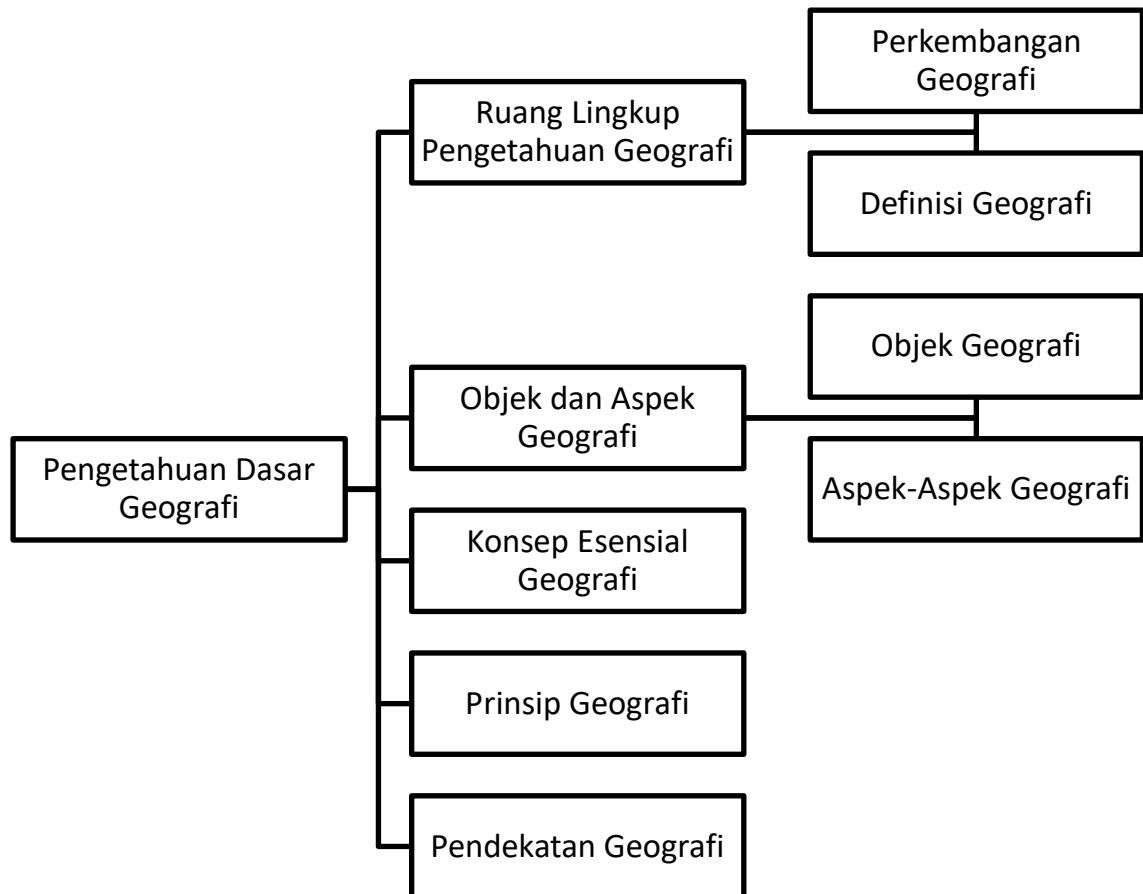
Pengetahuan Dasar Geografi

Ruang Lingkup Pengetahuan Geografi

Perkembangan Geografi

Definisi Geografi

Objek dan Aspek Geografi

Objek Geografi

Aspek-Aspek Geografi

Konsep Esensial Geografi

Prinsip Geografi

Pendekatan Geografi